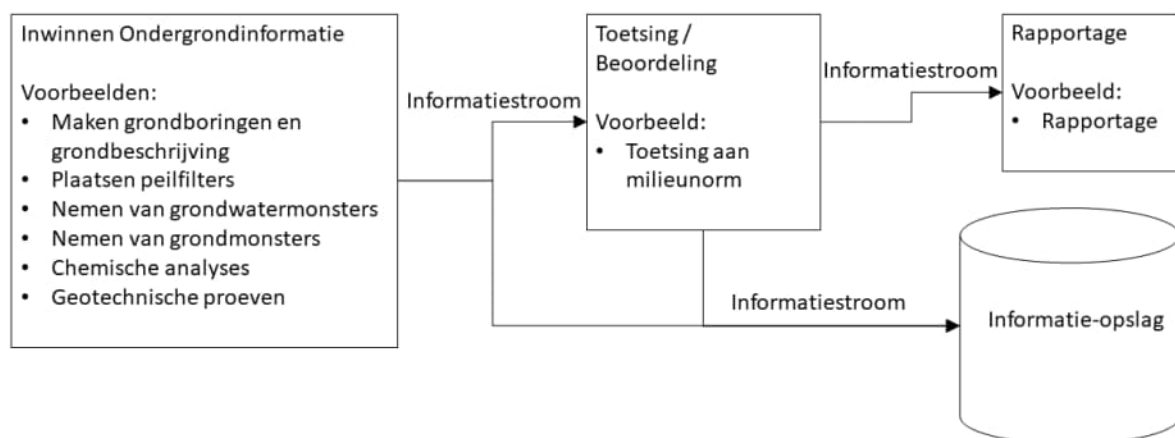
Inwinnen Ondergrondinformatie

Voorbeelden:
- Maken grondboringen en grondbeschrijving
- Plaatsen peilfilters
- Nemen van grondwatermonsters
- Nemen van grondmonsters
- Chemische analyses
- Geotechnische proeven

Informatiestroom

Toetsing / Beoordeling

Voorbeeld:
- Toetsing aan milieunorm

Informatiestroom

Rapportage

Voorbeeld:
- Rapportage

Informatiestroom

Informatie-opslag